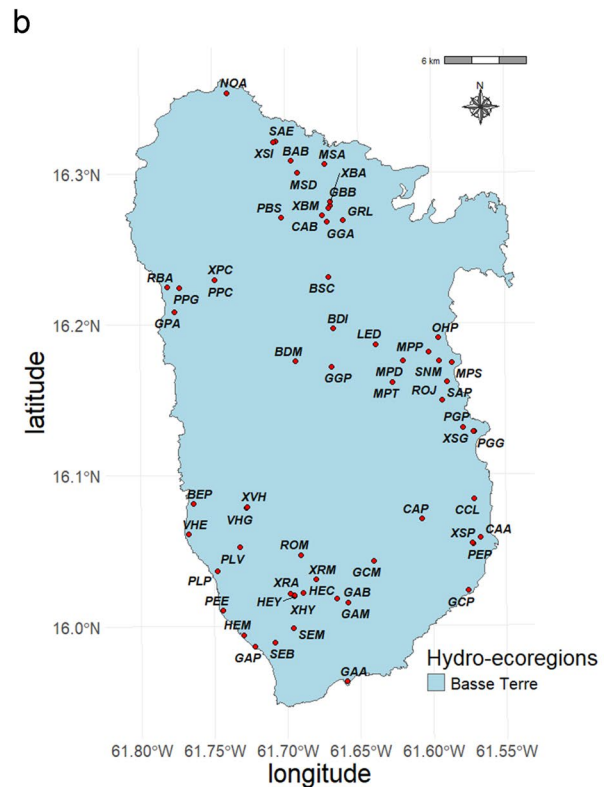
b

6 km

N

16.3°N
16.2°N
16.1°N
16.0°N

latitude

NOA
SAE
XSI
BAB
MSA
XBA
MSD
GBB
PBS
XBM
GRL
CAB
GGA
RBA
XPC
PPG
PPC
BSC
GPA
BDI
LED
OHP
MPP
BDM
MPD
SNM
MPS
GGP
MPT
ROJ
SAP
PGP
XSG
PGG
BEP
XVH
CAP
CCL
VHG
VHE
XSP
CAA
ROM
PEP
PLV
XRM
GCM
PLP
XRA
HEC
HEY
GAB
XHY
GAM
GCP
PEE
HEM
SEM
GAP
SEB
GAA

Hydro-ecoregions
Basse Terre

61.80°W 61.75°W 61.70°W 61.65°W 61.60°W 61.55°W
longitude